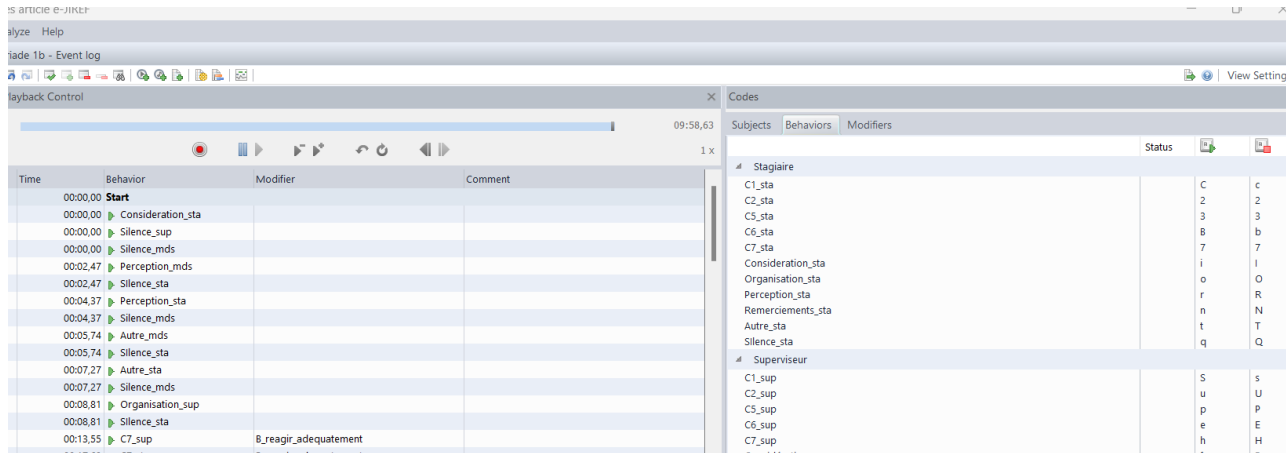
es article e-JIREF

alyze Help

riade 1b - Event log

View Setting

layback Control

09:58,63

1 x

| Time | Behavior | Modifier | Comment |
|---|---|---|---|
| 00:00,00 | Start | | |
| 00:00,00 | Consideration_sta | | |
| 00:00,00 | Silence_sup | | |
| 00:00,00 | Silence_mds | | |
| 00:02,47 | Perception_mds | | |
| 00:02,47 | Silence_sta | | |
| 00:04,37 | Perception_sta | | |
| 00:04,37 | Silence_mds | | |
| 00:05,74 | Autre_mds | | |
| 00:05,74 | Silence_sta | | |
| 00:07,27 | Autre_sta | | |
| 00:07,27 | Silence_mds | | |
| 00:08,81 | Organisation_sup | | |
| 00:08,81 | Silence_sta | | |
| 00:13,55 | C7_sup | B_reagir_adequatement | |

Codes

Subjects Behaviors Modifiers

| | Status | | |
|---|---|---|---|
| Stagiaire | | | |
| C1_sta | | C | c |
| C2_sta | | 2 | 2 |
| C5_sta | | 3 | 3 |
| C6_sta | | B | b |
| C7_sta | | 7 | 7 |
| Consideration_sta | | i | I |
| Organisation_sta | | o | O |
| Perception_sta | | r | R |
| Remerciements_sta | | n | N |
| Autre_sta | | t | T |
| Silence_sta | | q | Q |
| Superviseur | | | |
| C1_sup | | S | s |
| C2_sup | | u | U |
| C5_sup | | p | P |
| C6_sup | | e | E |
| C7_sup | | h | H |